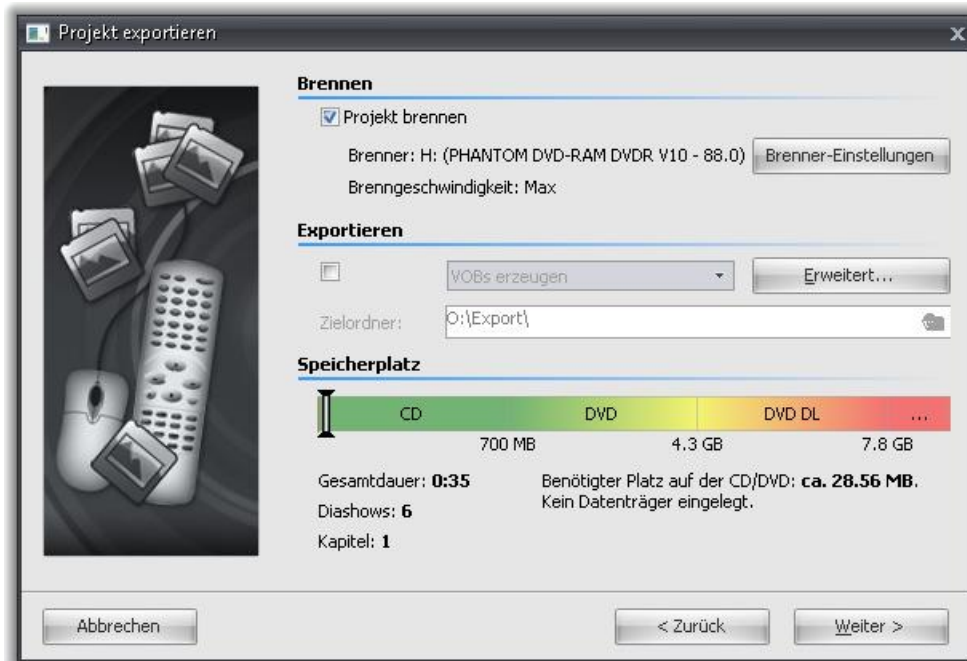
Projekt exportieren

Brennen

Projekt brennen

Brenner: H: (PHANTOM DVD-RAM DVDR V10 - 88.0) Brenner-Einstellungen

Brenngeschwindigkeit: Max

Exportieren

VOBs erzeugen

Erweitert...

Zielordner: O:\Export\

Speicherplatz

CD DVD DVD DL ...

700 MB 4.3 GB 7.8 GB

Gesamtdauer: 0:35

Diashows: 6

Kapitel: 1

Benötigter Platz auf der CD/DVD: ca. 28.56 MB.
Kein Datenträger eingelegt.

Abbrechen

< Zurück

Weiter >

x